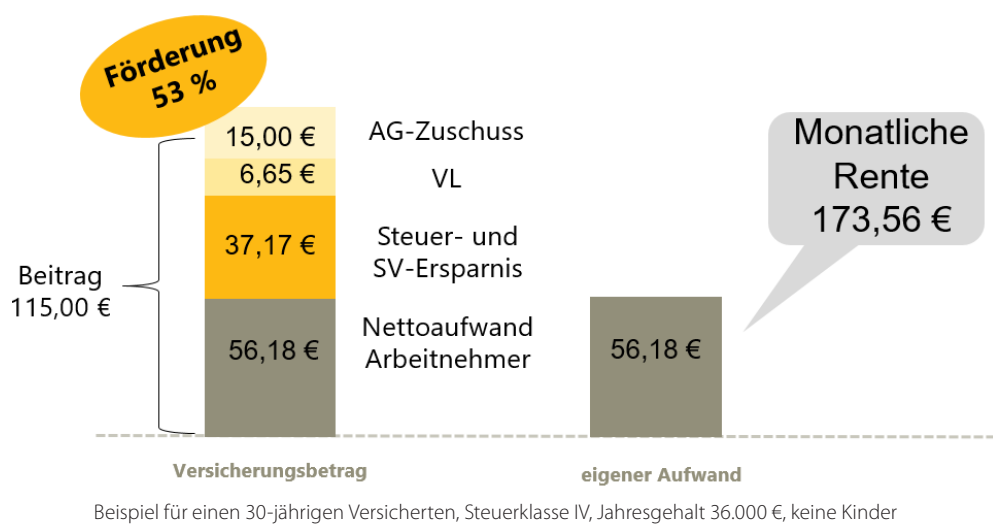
Förderung
53 %

15,00 €
AG-Zuschuss

6,65 €
VL

37,17 €
Steuer- und SV-Ersparnis

Beitrag
115,00 €

56,18 €
Nettoaufwand Arbeitnehmer

Monatliche Rente 173,56 €

56,18 €

Versicherungsbetrag

eigener Aufwand

Beispiel für einen 30-jährigen Versicherten, Steuerklasse IV, Jahresgehalt 36.000 €, keine Kinder